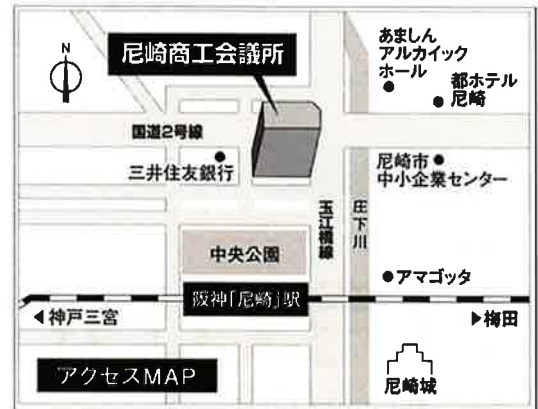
N

尼崎商工会議所

あましん
アルカイック
ホール

都ホテル
尼崎

国道2号線

三井住友銀行

尼崎市
中小企業センター

玉江橋線

庄下川

中央公園

アマゴッタ

阪神「尼崎」駅

◀神戸三宮

▶梅田

アクセスMAP

尼崎城